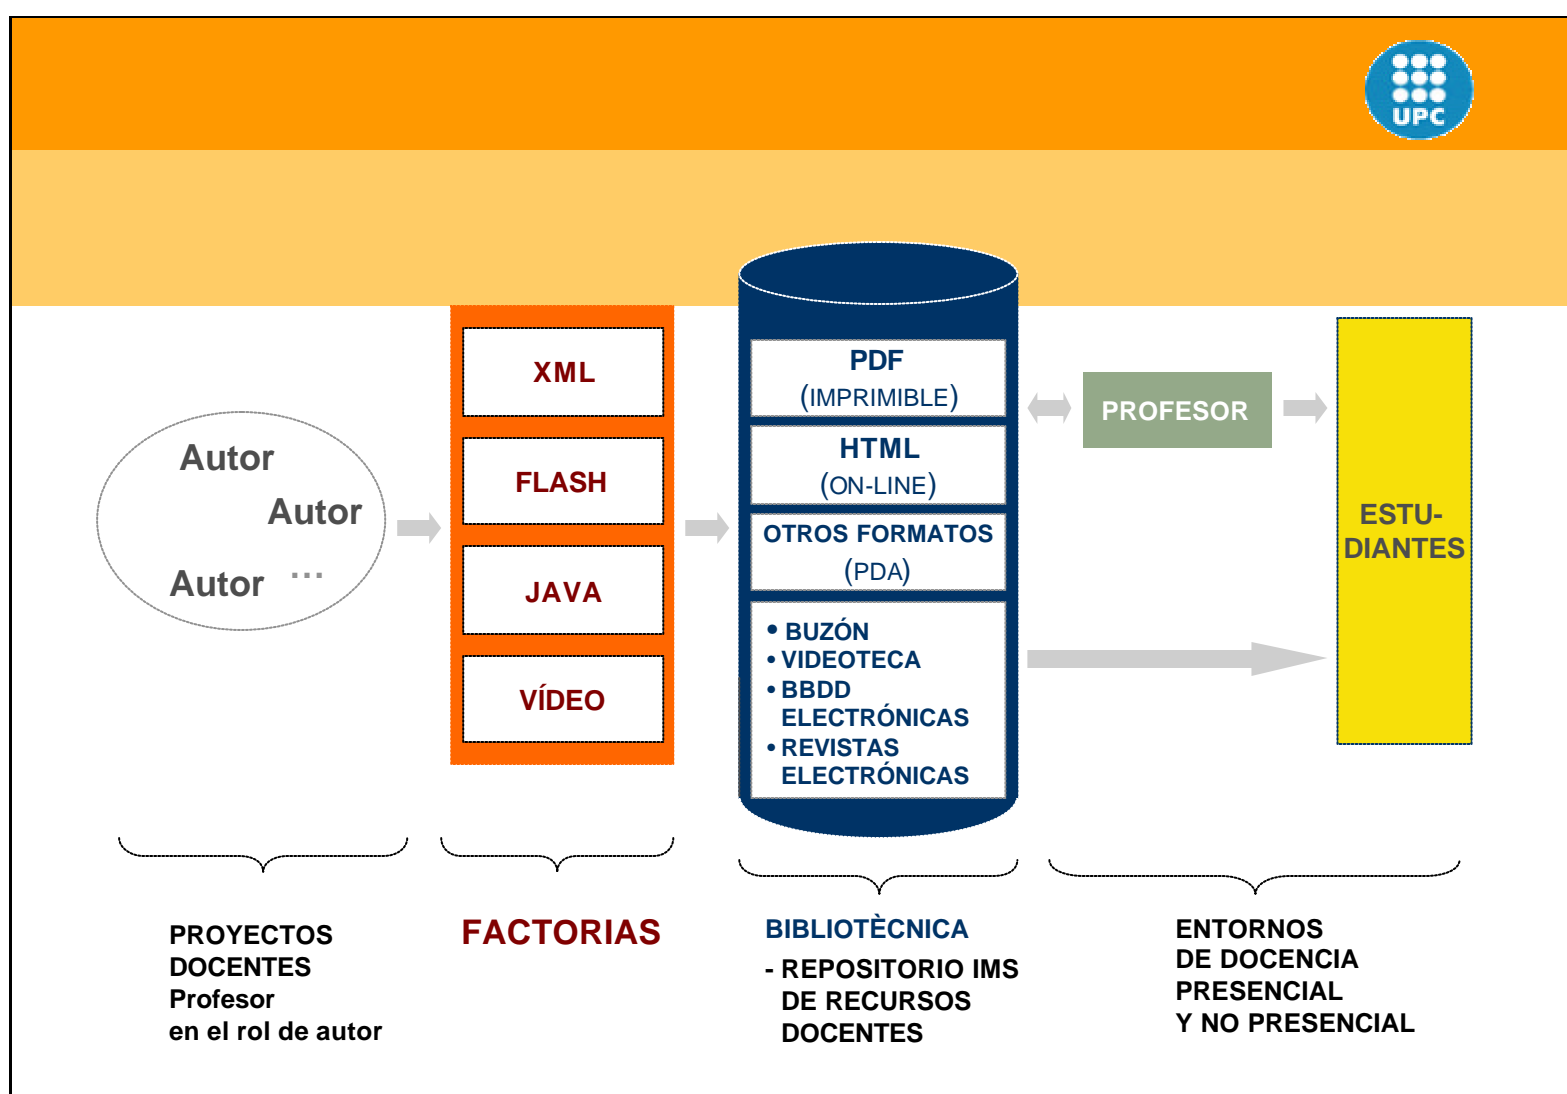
UPC

Autor
Autor
Autor ...

XML
FLASH
JAVA
VÍDEO

PDF
(IMPRIMIBLE)
HTML
(ON-LINE)
OTROS FORMATOS
(PDA)
• BUZÓN
• VIDEOTECA
• BBDD ELECTRÓNICAS
• REVISTAS ELECTRÓNICAS

PROFESOR

ESTU-DIANTES

PROYECTOS DOCENTES
Profesor
en el rol de autor

FACTORIAS

BIBLIOTÈCNICA
- REPOSITORIO IMS DE RECURSOS DOCENTES

ENTORNOS
DE DOCENCIA
PRESENCIAL
Y NO PRESENCIAL